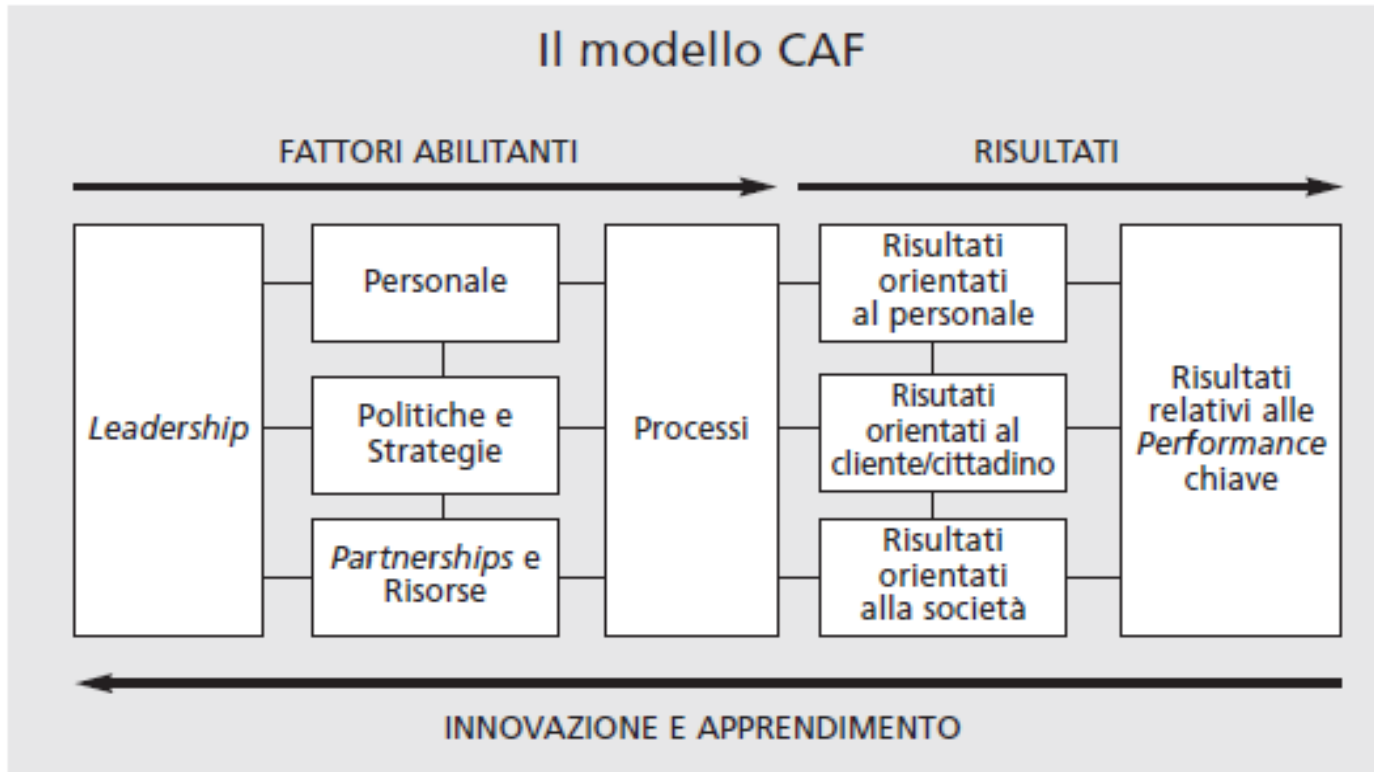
Il modello CAF

FATTORI ABILITANTI

RISULTATI

Leadership

Personale

Politiche e Strategie

Partnerships e Risorse

Processi

Risultati orientati al personale

Risutati orientati al cliente/cittadino

Risultati orientati alla società

Risultati relativi alle Performance chiave

INNOVAZIONE E APPRENDIMENTO